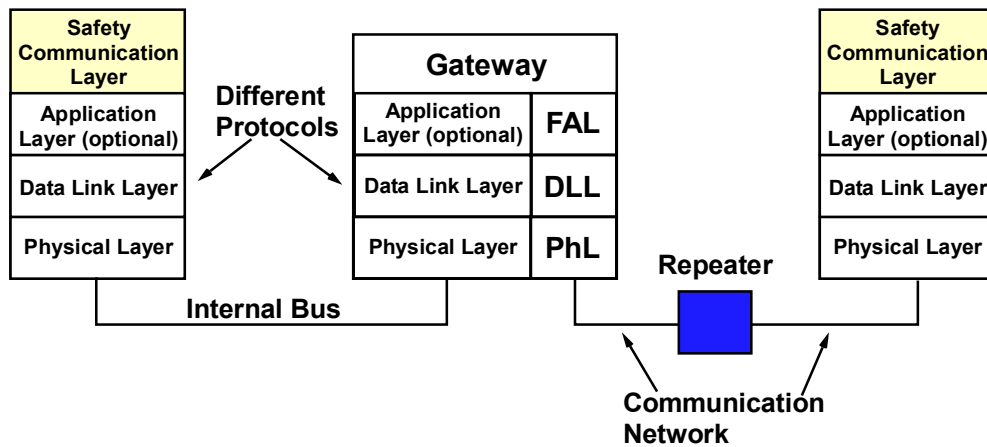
Safety Communication Layer

Application Layer (optional)

Data Link Layer

Physical Layer

Different Protocols

Gateway

Application Layer (optional)

FAL

Data Link Layer

DLL

Physical Layer

PhL

Safety Communication Layer

Application Layer (optional)

Data Link Layer

Physical Layer

Repeater

Internal Bus

Communication Network